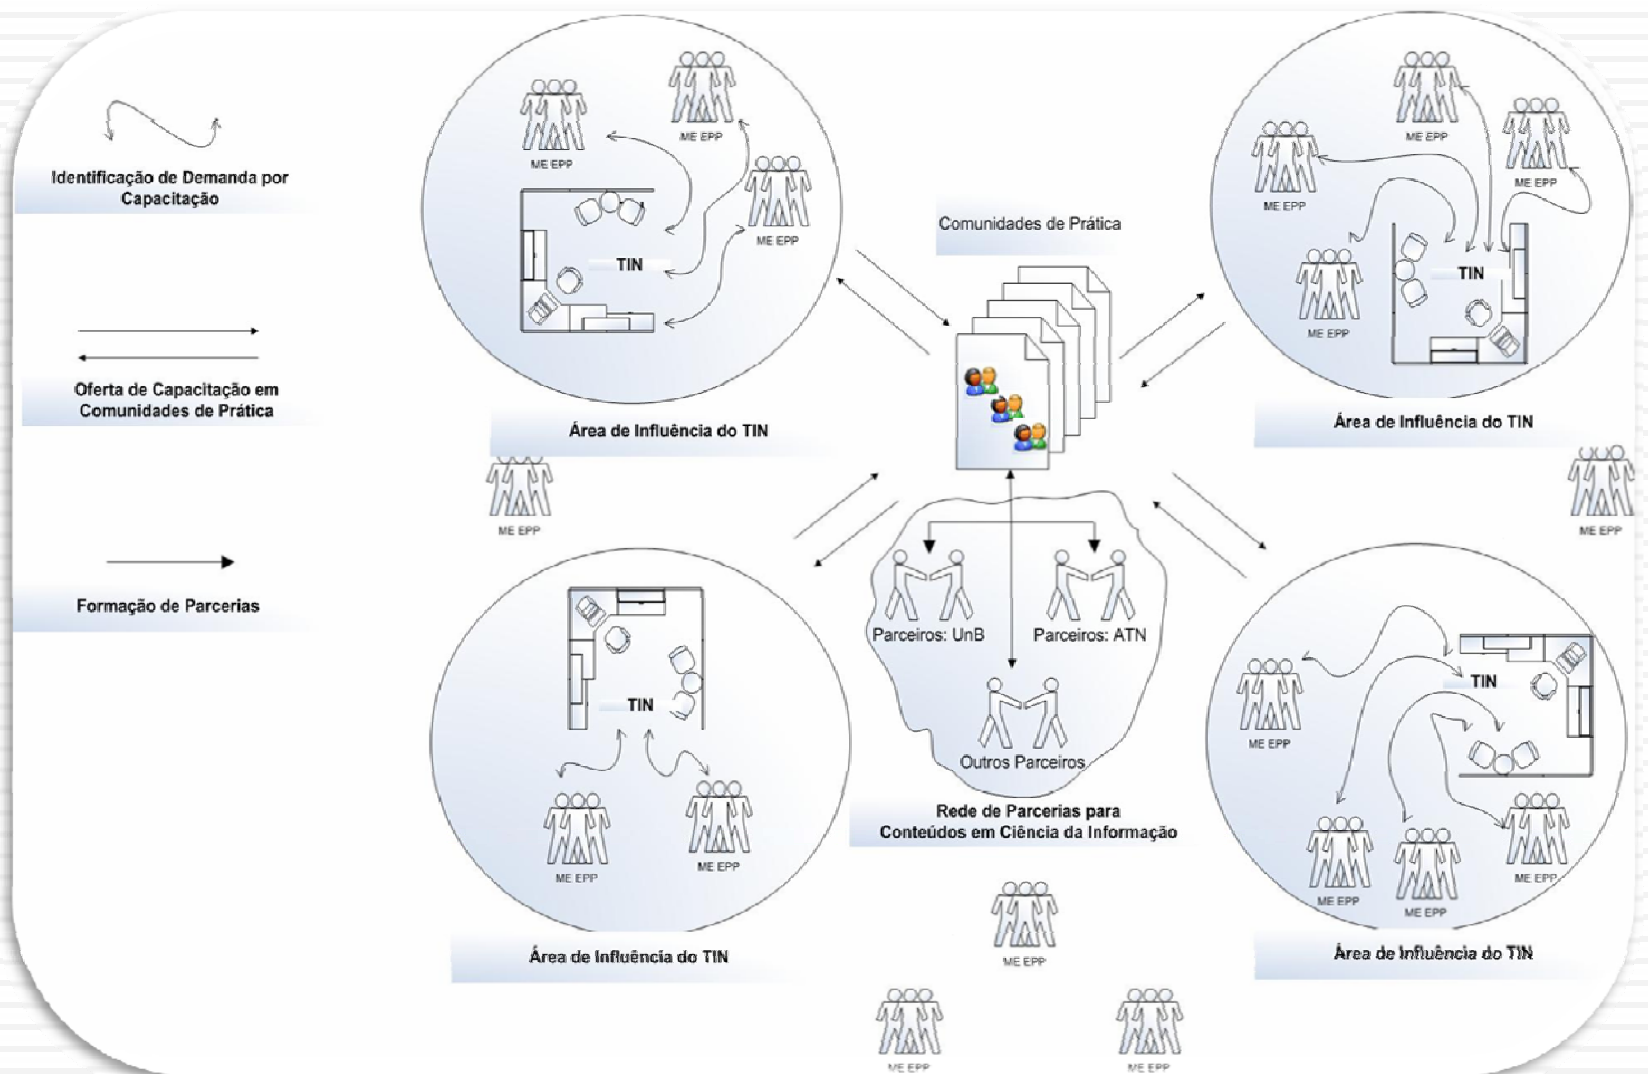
Identificação de Demanda por Capacitação

Oferta de Capacitação em Comunidades de Prática

Formação de Parcerias

ME EPP

ME EPP

TIN

ME EPP

Área de Influência do TIN

ME EPP

Comunidades de Prática

ME EPP

ME EPP

ME EPP

TIN

ME EPP

Área de Influência do TIN

ME EPP

TIN

ME EPP

ME EPP

Área de Influência do TIN

Parceiros: UnB

Parceiros: ATN

Outros Parceiros

Rede de Parcerias para Conteúdos em Ciência da Informação

TIN

ME EPP

ME EPP

ME EPP

ME EPP

Área de Influência do TIN

ME EPP

ME EPP

ME EPP

ME EPP